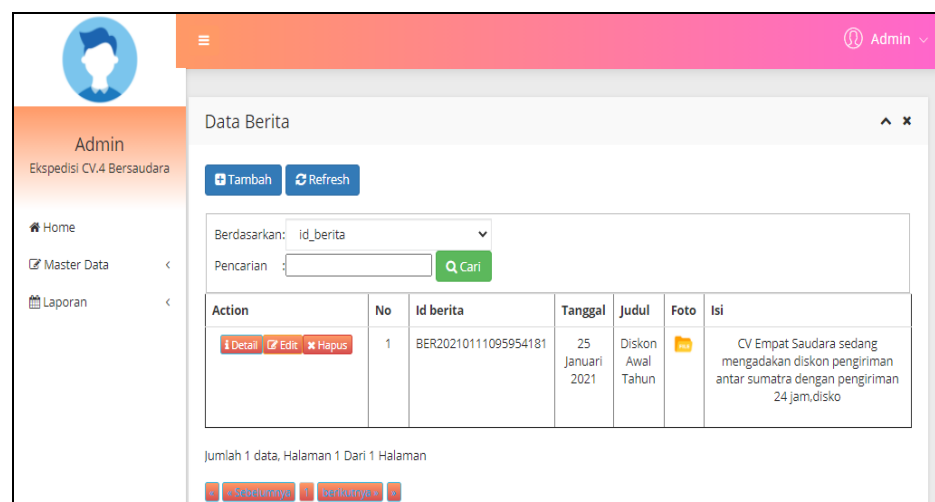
Admin

Admin
Ekspedisi CV.4 Bersaudara

Home
Master Data
Laporan

Data Berita

Tambah Refresh

Berdasarkan: id_berita
Pencarian : Cari

| Action | No | Id berita | Tanggal | Judul | Foto | Isi |
|---|---|---|---|---|---|---|
| Detail Edit Hapus | 1 | BER20210111095954181 | 25 Januari 2021 | Diskon Awal Tahun | | CV Empat Saudara sedang mengadakan diskon pengiriman antar sumatra dengan pengiriman 24 jam,disko |

Jumlah 1 data, Halaman 1 Dari 1 Halaman

« « Sebelumnya 1 Berikutnya » »